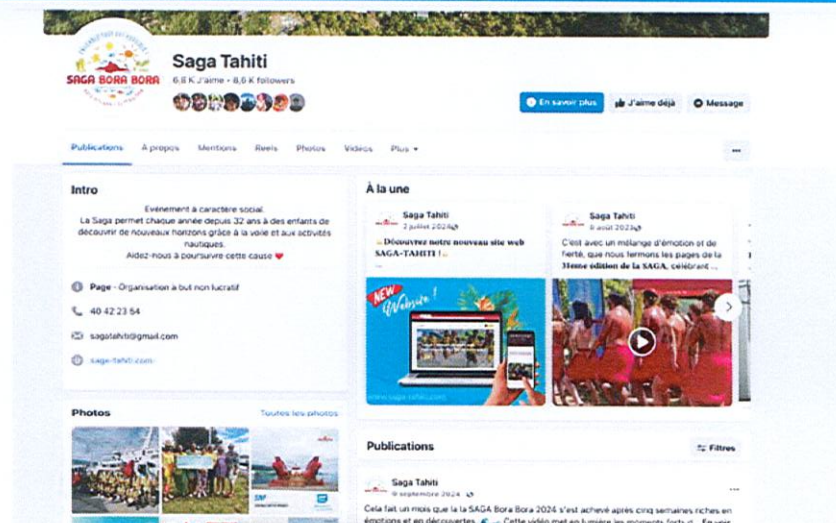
SAGA BORA BORA

Saga Tahiti

6,8 K J'aime • 8,6 K followers

En savoir plus | J'aime déjà | Message

Publications | À propos | Mentions | Reels | Photos | Vidéos | Plus ▾ | ...

Intro

Évènement à caractère social.
La Saga permet chaque année depuis 32 ans à des enfants de découvrir de nouveaux horizons grâce à la voile et aux activités nautiques.
Aidez-nous à poursuivre cette cause ❤

Page · Organisation à but non lucratif

40 42 23 54

sagatahiti@gmail.com

saga-tahiti.com

Photos | Toutes les photos

À la une

Saga Tahiti
2 juillet 2024

Découvrez notre nouveau site web SAGA-TAHITI !

NEW Website !

www.saga-tahiti.com

Saga Tahiti
8 août 2023

C'est avec un mélange d'émotion et de fierté, que nous fermons les pages de la 31ème édition de la SAGA, célébrant ...

Publications | Filtres

Saga Tahiti
9 septembre 2024

Cela fait un mois que la la SAGA Bora Bora 2024 s'est achevé après cinq semaines riches en émotions et en découvertes. Cette vidéo met en lumière les moments forts d... En voir